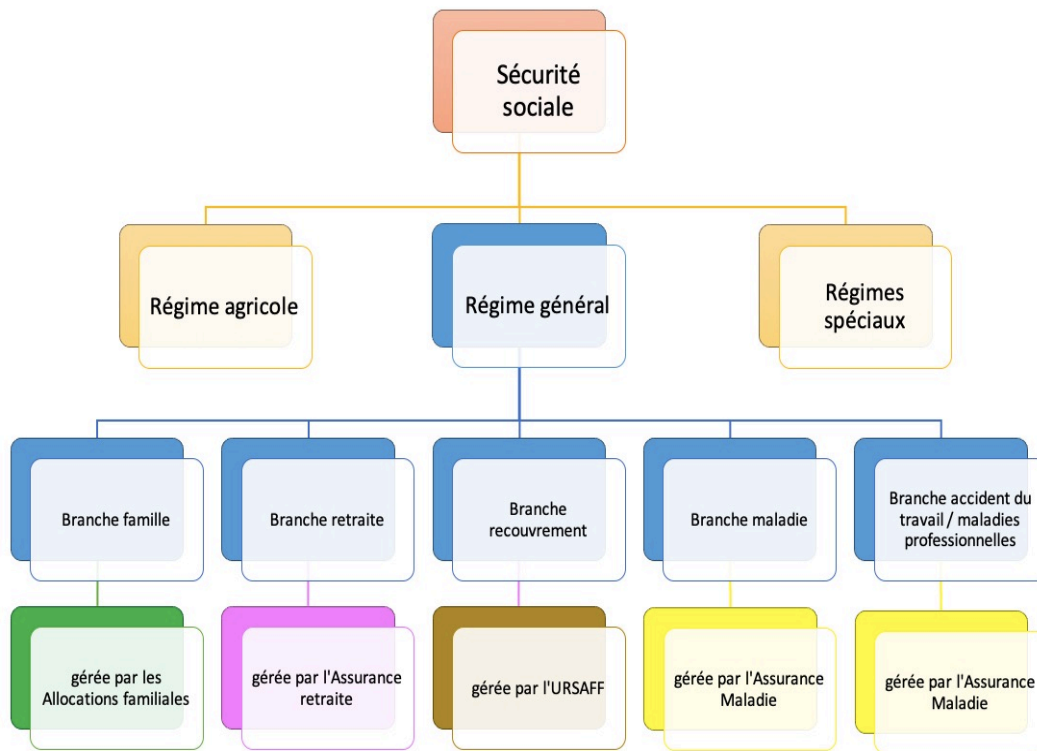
Sécurité sociale

Régime agricole

Régime général

Régimes spéciaux

Branche famille

Branche retraite

Branche recouvrement

Branche maladie

Branche accident du travail / maladies professionnelles

gérée par les Allocations familiales

gérée par l'Assurance retraite

gérée par l'URSAFF

gérée par l'Assurance Maladie

gérée par l'Assurance Maladie